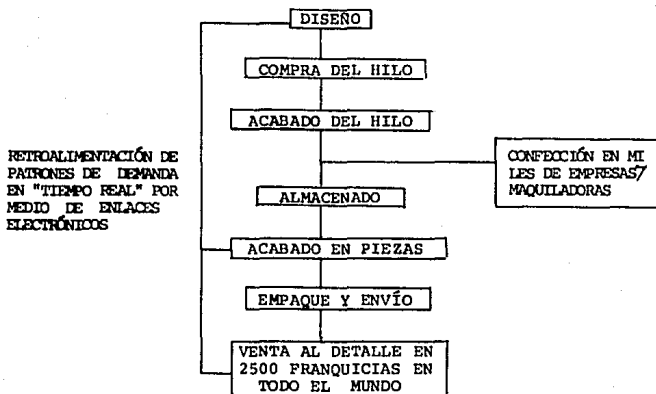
DISEÑO

COMPRA DEL HILO

ACABADO DEL HILO

CONFECCIÓN EN MI LES DE EMPRESAS7 MAQUILADORAS

RETROALIMENTACIÓN DE PATRONES DE DEMANDA EN "TIEMPO REAL" POR MEDIO DE ENLACES ELECTRÓNICOS

ALMACENADO

ACABADO EN PIEZAS

EMPAQUE Y ENVÍO

VENTA AL DETALLE EN 2500 FRANQUICIAS EN TODO EL MUNDO